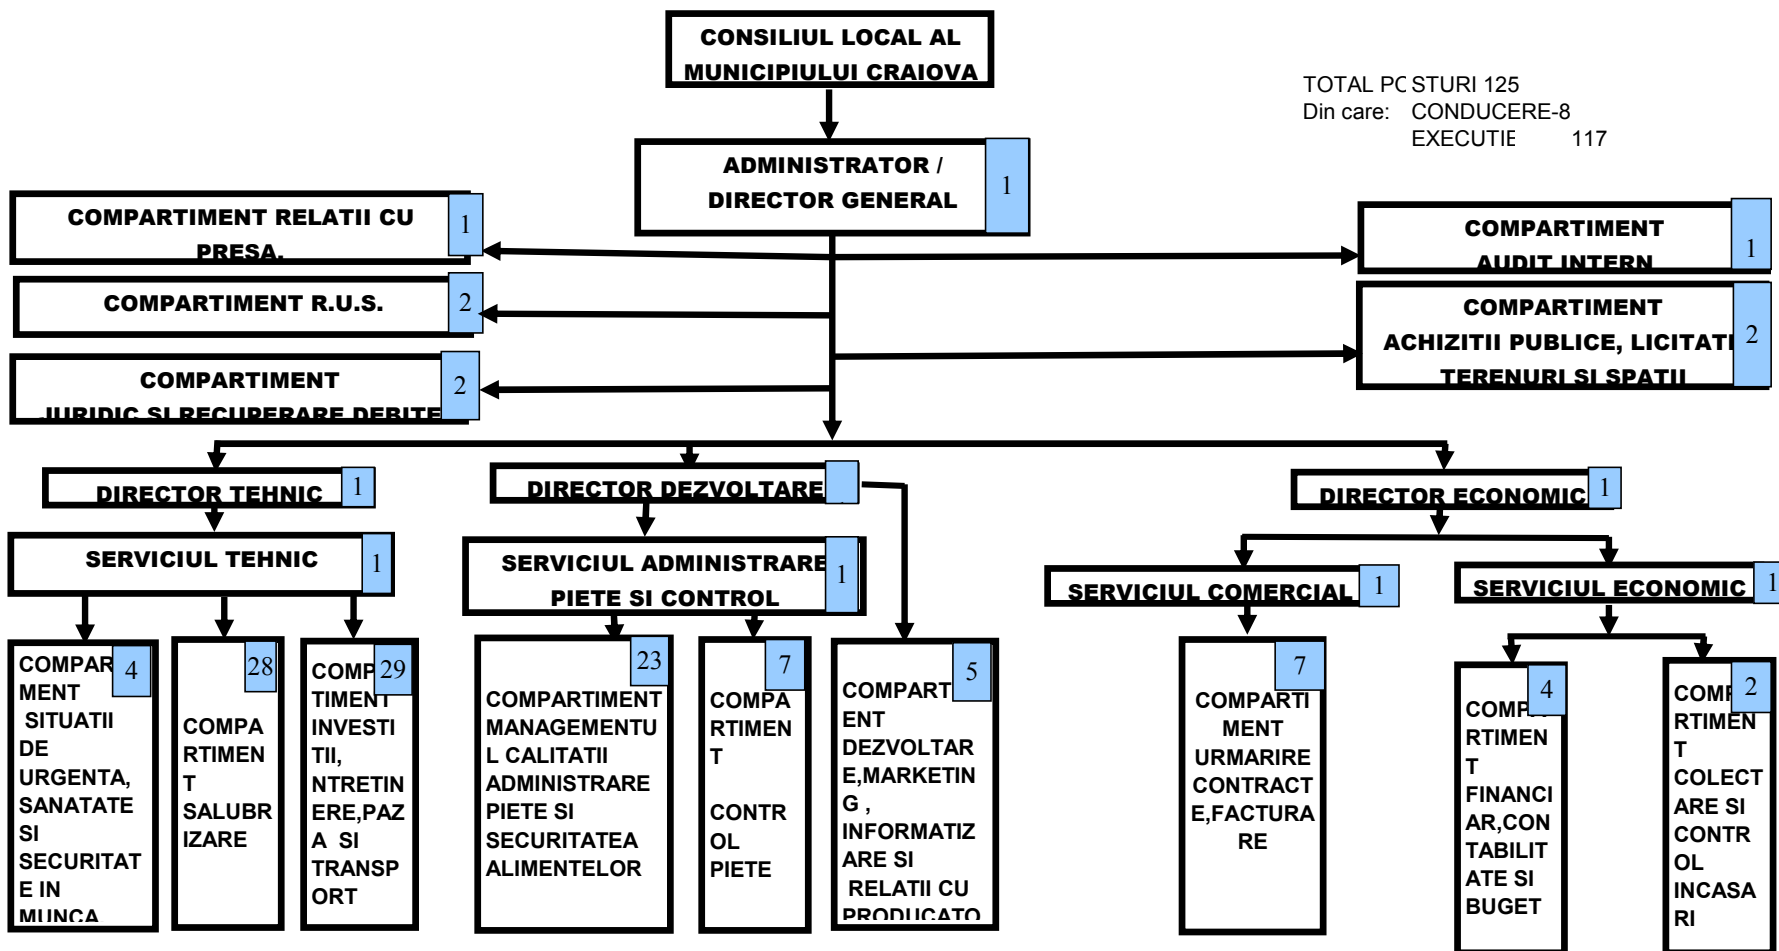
CONSILIUL LOCAL AL MUNICIPIULUI CRAIOVA

TOTAL PC STURI 125
Din care: CONDUCERE-8
EXECUTIE 117

ADMINISTRATOR / DIRECTOR GENERAL 1

COMPARTIMENT RELATII CU PRESA. 1

COMPARTIMENT R.U.S. 2

COMPARTIMENT JURIDIC SI RECUPERARE DEBITE 2

COMPARTIMENT AUDIT INTERN 1

COMPARTIMENT ACHIZITII PUBLICE, LICITATI TERENURI SI SPATII 2

DIRECTOR TEHNIC 1

DIRECTOR DEZVOLTARE

DIRECTOR ECONOMIC 1

SERVICIUL TEHNIC 1

SERVICIUL ADMINISTRARE PIETE SI CONTROL 1

SERVICIUL COMERCIAL 1

SERVICIUL ECONOMIC 1

COMPARTIMENT SITUATII DE URGENTA, SANATATE SI SECURITATE IN MUNCA 4

COMPARTIMENT SALUBRIZARE 28

COMPARTIMENT INVESTITII, NTRETINERE,PAZA SI TRANSPORT 29

COMPARTIMENT MANAGEMENTUL CALITATII ADMINISTRARE PIETE SI SECURITATEA ALIMENTELOR 23

COMPARTIMENT CONTROL PIETE 7

COMPARTIMENT DEZVOLTARE,MARKETING , INFORMATIZARE SI RELATII CU PRODUCATO 5

COMPARTIMENT URMARIRE CONTRACTE,FACTURARE 7

COMPARTIMENT FINANCIAR,CONTABILITATE SI BUGET 4

COMPARTIMENT COLECTARE SI CONTROL INCASARI 2